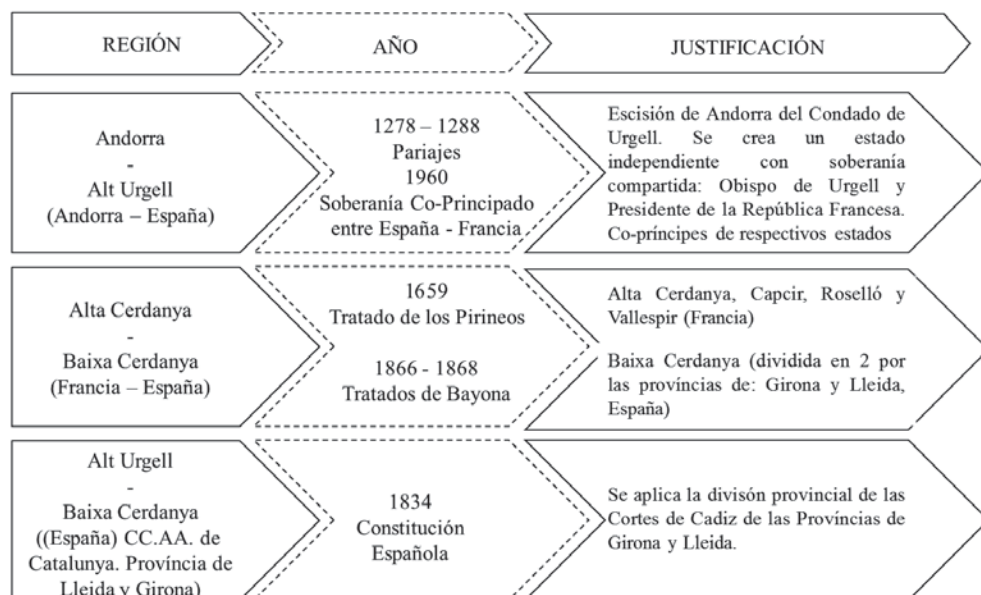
| REGIÓN | AÑO | JUSTIFICACIÓN |
|---|---|---|
| Andorra - Alt Urgell (Andorra – España) | 1278 – 1288 Pariajes 1960 Soberanía Co-Principado entre España - Francia | Escisión de Andorra del Condado de Urgell. Se crea un estado independiente con soberanía compartida: Obispo de Urgell y Presidente de la República Francesa. Co-príncipes de respectivos estados |
| Alta Cerdanya - Baixa Cerdanya (Francia – España) | 1659 Tratado de los Pirineos<br><br>1866 - 1868 Tratados de Bayona | Alta Cerdanya, Capcir, Roselló y Vallespir (Francia)<br><br>Baixa Cerdanya (dividida en 2 por las províncias de: Girona y Lleida, España) |
| Alt Urgell - Baixa Cerdanya ((España) CC.AA. de Catalunya. Província de Lleida y Girona) | 1834 Constitución Española | Se aplica la divisón provincial de las Cortes de Cadiz de las Províncias de Girona y Lleida. |